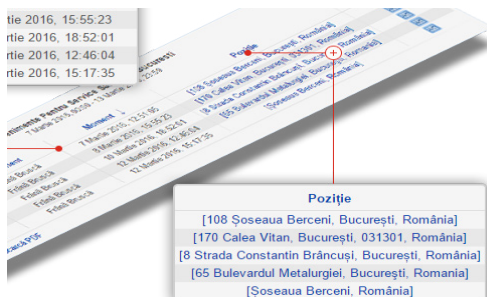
rtie 2016, 15:55:23
rtie 2016, 18:52:01
rtie 2016, 12:46:04
rtie 2016, 15:17:35

Poziție
[108 Șoseaua Berceni, București, România]
[170 Calea Vitan, București, 031301, România]
[8 Strada Constantin Brâncuși, București, România]
[65 Bulevardul Metalurgiei, București, Romania]
[Șoseaua Berceni, România]